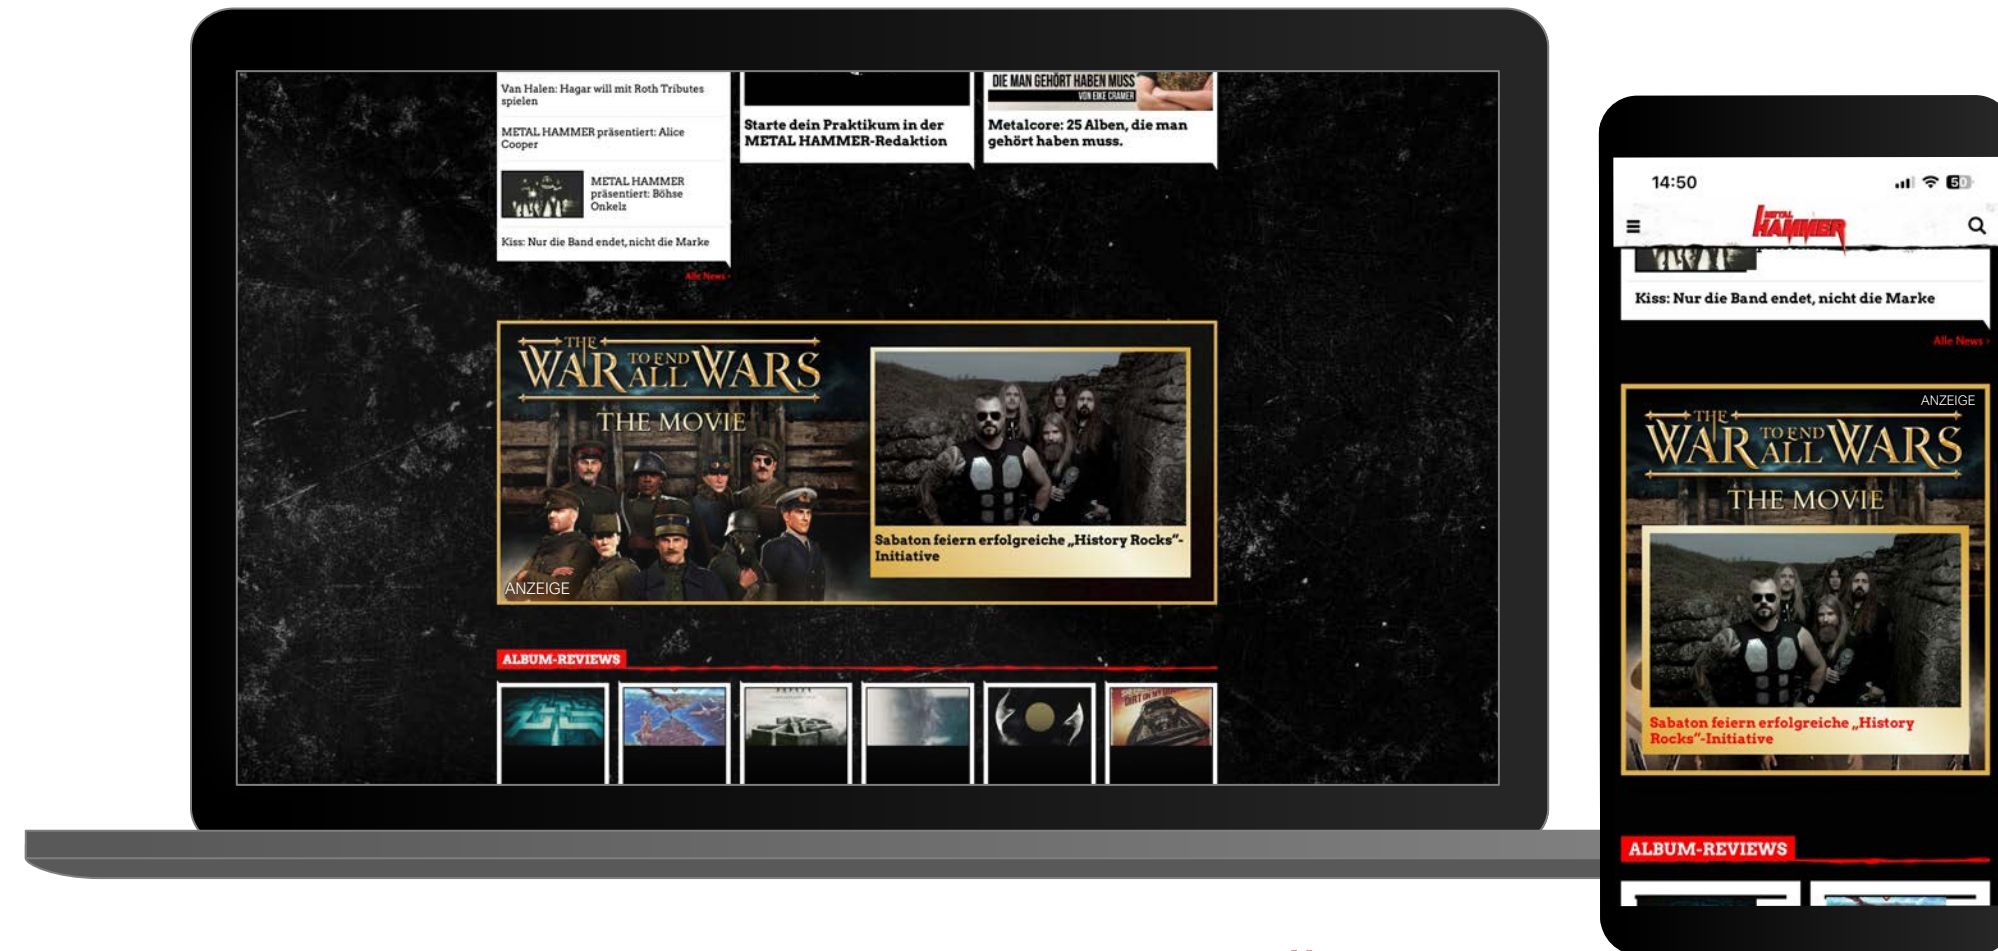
Van Halen: Hagar will mit Roth Tributes spielen

METAL HAMMER präsentiert: Alice Cooper

METAL HAMMER präsentiert: Böhse Onkelz

Kiss: Nur die Band endet, nicht die Marke

Alle News ›

Starte dein Praktikum in der METAL HAMMER-Redaktion

DIE MAN GEHÖRT HABEN MUSS
VON EIKE CRAMER

Metalcore: 25 Alben, die man gehört haben muss.

THE WAR TO END ALL WARS
THE MOVIE

ANZEIGE

Sabaton feiern erfolgreiche „History Rocks"-Initiative

ALBUM-REVIEWS

14:50

METAL HAMMER

Kiss: Nur die Band endet, nicht die Marke

Alle News ›

ANZEIGE

THE WAR TO END ALL WARS
THE MOVIE

Sabaton feiern erfolgreiche „History Rocks"-Initiative

ALBUM-REVIEWS